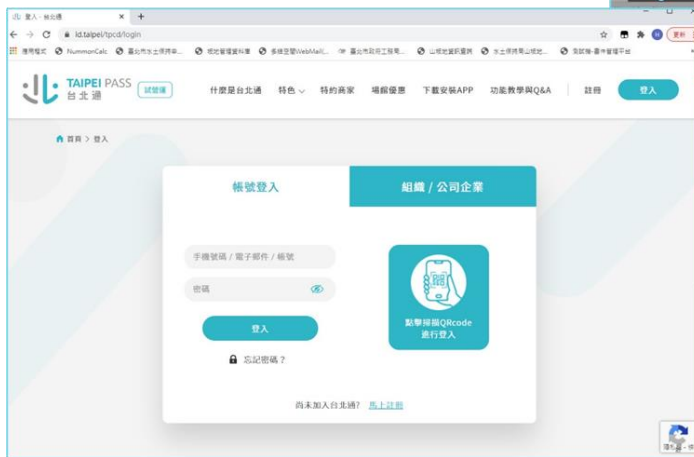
登入 - 台北通

id.taipei/tpcd/login

應用程式 NummonCalc 臺北市水土保持申... 坡地管理資料庫 多條空間WebMail... 臺北市政府工務局... 山坡地資訊查詢 水土保持局山坡地... 測試機-臺中管理平台

更新

TAIPEI PASS 台北通 試營運

什麼是台北通 特色 特約商家 場館優惠 下載安裝APP 功能教學與Q&A 註冊 登入

首頁 > 登入

帳號登入

組織 / 公司企業

手機號碼 / 電子郵件 / 帳號

密碼

登入

忘記密碼？

點擊掃描QRcode 進行登入

尚未加入台北通? 馬上註冊